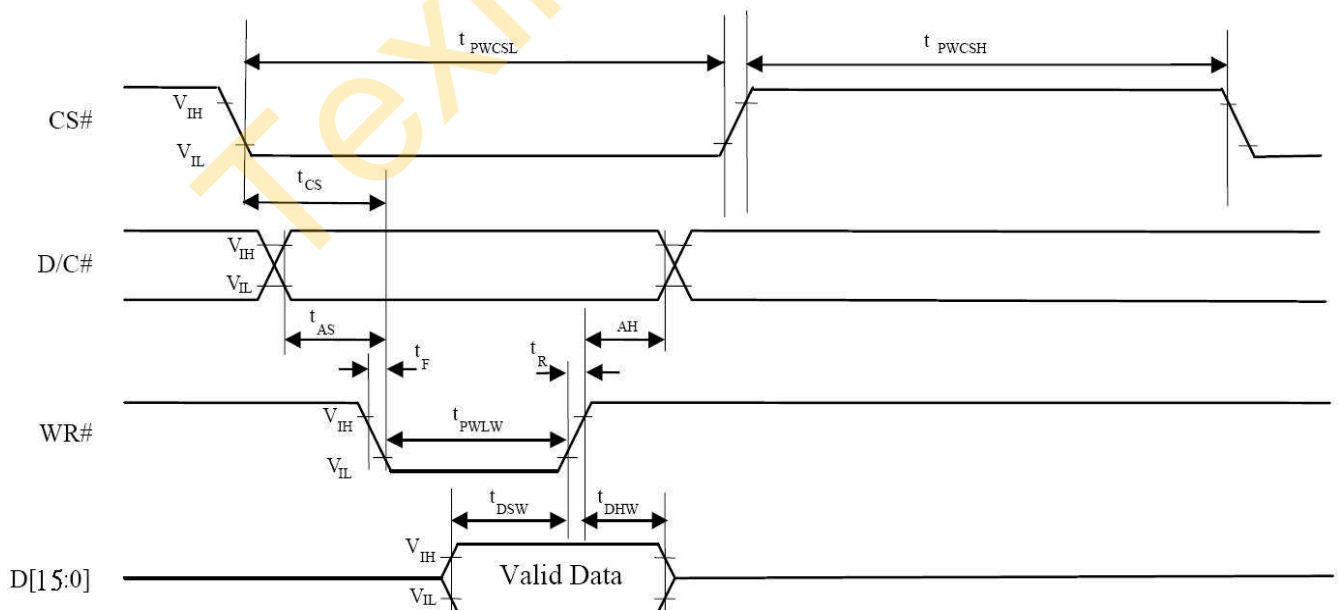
Tex

$t_{PWCSL}$

$t_{PWCSH}$

CS#

$V_{IH}$

$V_{IL}$

$t_{CS}$

D/C#

$V_{IH}$

$V_{IL}$

$t_{AS}$

AH

$t_F$

$t_R$

WR#

$V_{IH}$

$V_{IL}$

$t_{PWLW}$

$t_{DSW}$

$t_{DHW}$

D[15:0]

$V_{IH}$

$V_{IL}$

Valid Data